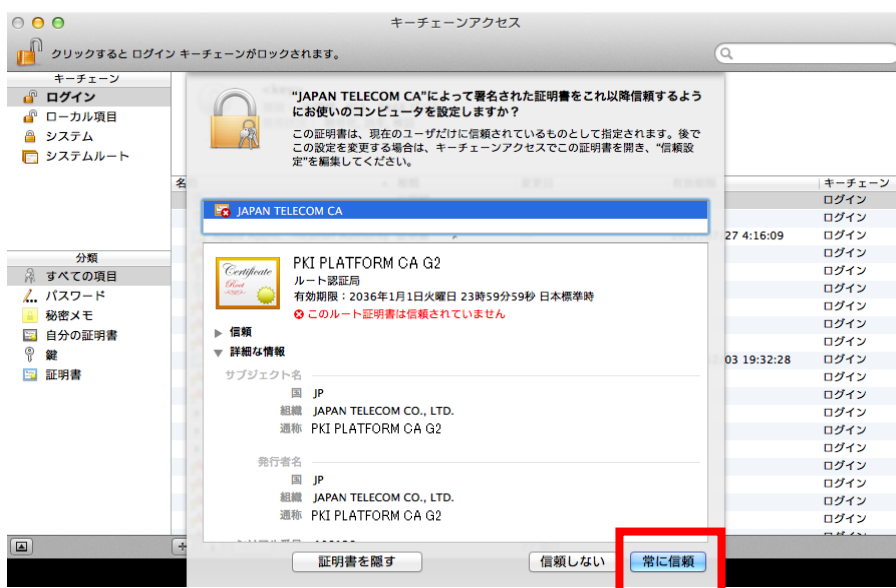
キーチェーンアクセス

クリックすると ログイン キーチェーンがロックされます。

キーチェーン
ログイン
ローカル項目
システム
システムルート

分類
すべての項目
パスワード
秘密メモ
自分の証明書
鍵
証明書

"JAPAN TELECOM CA"によって署名された証明書をこれ以降信頼するようにお使いのコンピュータを設定しますか?

この証明書は、現在のユーザだけに信頼されているものとして指定されます。後でこの設定を変更する場合は、キーチェーンアクセスでこの証明書を開き、"信頼設定"を編集してください。

JAPAN TELECOM CA

Certificate Root

PKI PLATFORM CA G2
ルート認証局
有効期限：2036年1月1日火曜日 23時59分59秒 日本標準時
このルート証明書は信頼されていません

▶ 信頼
▼ 詳細な情報
サブジェクト名
国 JP
組織 JAPAN TELECOM CO., LTD.
通称 PKI PLATFORM CA G2

発行者名
国 JP
組織 JAPAN TELECOM CO., LTD.
通称 PKI PLATFORM CA G2

証明書を隠す
信頼しない
常に信頼

名

キーチェーン
ログイン
ログイン
27 4:16:09
ログイン
ログイン
ログイン
ログイン
ログイン
ログイン
ログイン
ログイン
03 19:32:28
ログイン
ログイン
ログイン
ログイン
ログイン
ログイン
ログイン
ログイン
ログイン
ログイン
ログイン
ログイン